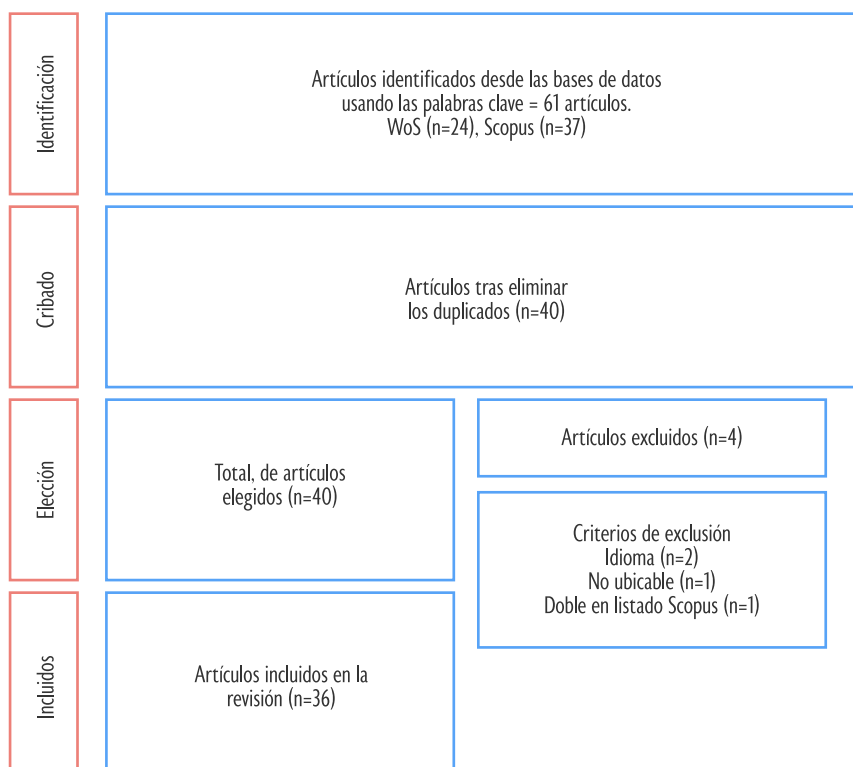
Identificación

Artículos identificados desde las bases de datos usando las palabras clave = 61 artículos. WoS (n=24), Scopus (n=37)

Cribado

Artículos tras eliminar los duplicados (n=40)

Elección

Total, de artículos elegidos (n=40)

Artículos excluidos (n=4)

Criterios de exclusión
Idioma (n=2)
No ubicable (n=1)
Doble en listado Scopus (n=1)

Incluidos

Artículos incluidos en la revisión (n=36)